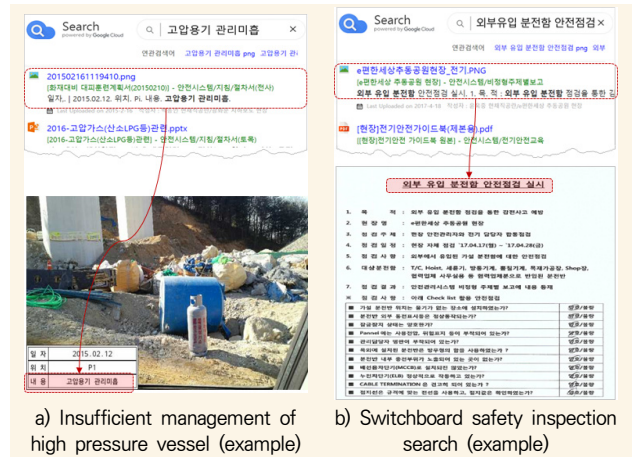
Search
powered by Google Cloud
고압용기 관리미흡 ×
연관검색어 고압용기 관리미흡 png 고압용기 관리

201502161119410.png
[화재대비 대피훈련계획서(20150210)] - 안전시스템/지침/절차서(현사)
일자, | 2015.02.12. 위치. P1. 내용. 고압용기 관리미흡.

2016-고압가스(산소LPG등)관련.pptx
[2016-고압가스(산소LPG등)관련] - 안전시스템/지침/절차서(토목)

| 일 자 | 2015.02.12 |
|---|---|
| 위 치 | P1 |
| 내 용 | 고압용기 관리미흡 |

a) Insufficient management of high pressure vessel (example)

Search
powered by Google Cloud
외부유입 분전함 안전점검 ×
연관검색어 외부 유입 분전함 안전점검 png 외부

e편한세상추동공원현장_전기.PNG
[e편한세상 추동공원 현장] - 안전시스템/비정형주제별보고
외부 유입 분전함 안전점검 실시. 1. 목. 적 : 외부 유입 분전함 점검을 통한 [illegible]
Last Uploaded on 2017-4-18 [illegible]

[현장]전기안전가이드북(제본용).pdf
[[현장]전기안전 가이드북 원본] - 안전시스템/전기안전교육

외부 유입 분전함 안전점검 실시

1. 목 적 : 외부 유입 분전함 점검을 통한 감전사고 예방
2. 현 장 명 : e편한세상 추동공원 현장
3. 점 검 주 체 : 현장 안전관리자와 전기 담당자 합동점검
4. 점 검 일 정 : 현장 자체 점검 '17.04.17(월) ~ '17.04.28(금)
5. 점 검 사 항 : 외부에서 유입된 가설 분전함에 대한 안전점검
6. 대 상 분 전 함 : T/C, Hoist, 세륜기, 양중기계, 통합기계, 목재가공실, Shop상, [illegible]
7. 점 검 결 과 : 안전관리시스템 비정형 주제별 보고에 내용 등재
8. 점 검 사 항 : 이래 Check list 활용 안전점검
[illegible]

b) Switchboard safety inspection search (example)